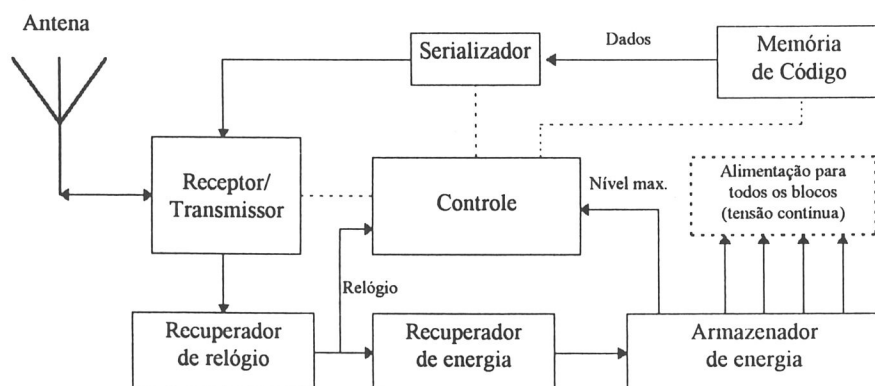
Antena

Serializador

Dados

Memória de Código

Receptor/ Transmissor

Controle

Nível max.

Alimentação para todos os blocos (tensão contínua)

Relógio

Recuperador de relógio

Recuperador de energia

Armazenador de energia